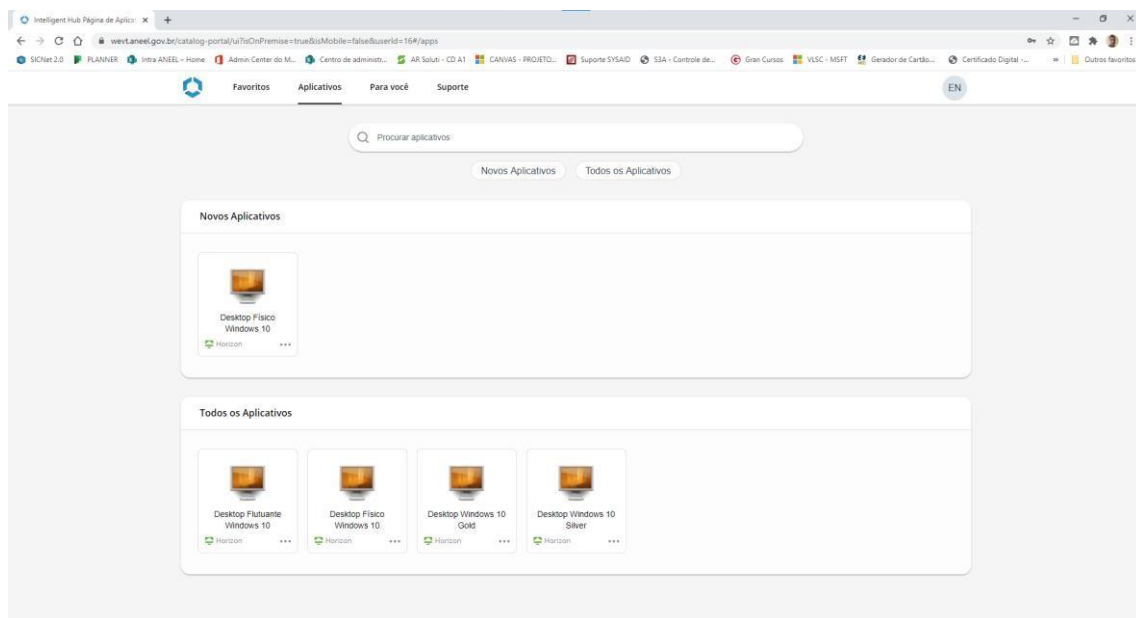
Intelligent Hub Página de Aplica ×  +

wevt.aneel.gov.br/catalog-portal/ui?isOnPremise=true&isMobile=false&userId=16#/apps

SICNet 2.0  PLANNER  Intra ANEEL - Home  Admin Center do M...  Centro de administr...  AR Soluti - CD A1  CANVAS - PROJETO...  Suporte SYSAID  S3A - Controle de...  Gran Cursos  VLSC - MSFT  Gerador de Cartão...  Certificado Digital -...  »  Outros favoritos

Favoritos  Aplicativos  Para você  Suporte  EN

Procurar aplicativos

Novos Aplicativos  Todos os Aplicativos

Novos Aplicativos

Desktop Físico Windows 10
Horizon ...

Todos os Aplicativos

Desktop Flutuante Windows 10
Horizon ...

Desktop Físico Windows 10
Horizon ...

Desktop Windows 10 Gold
Horizon ...

Desktop Windows 10 Silver
Horizon ...